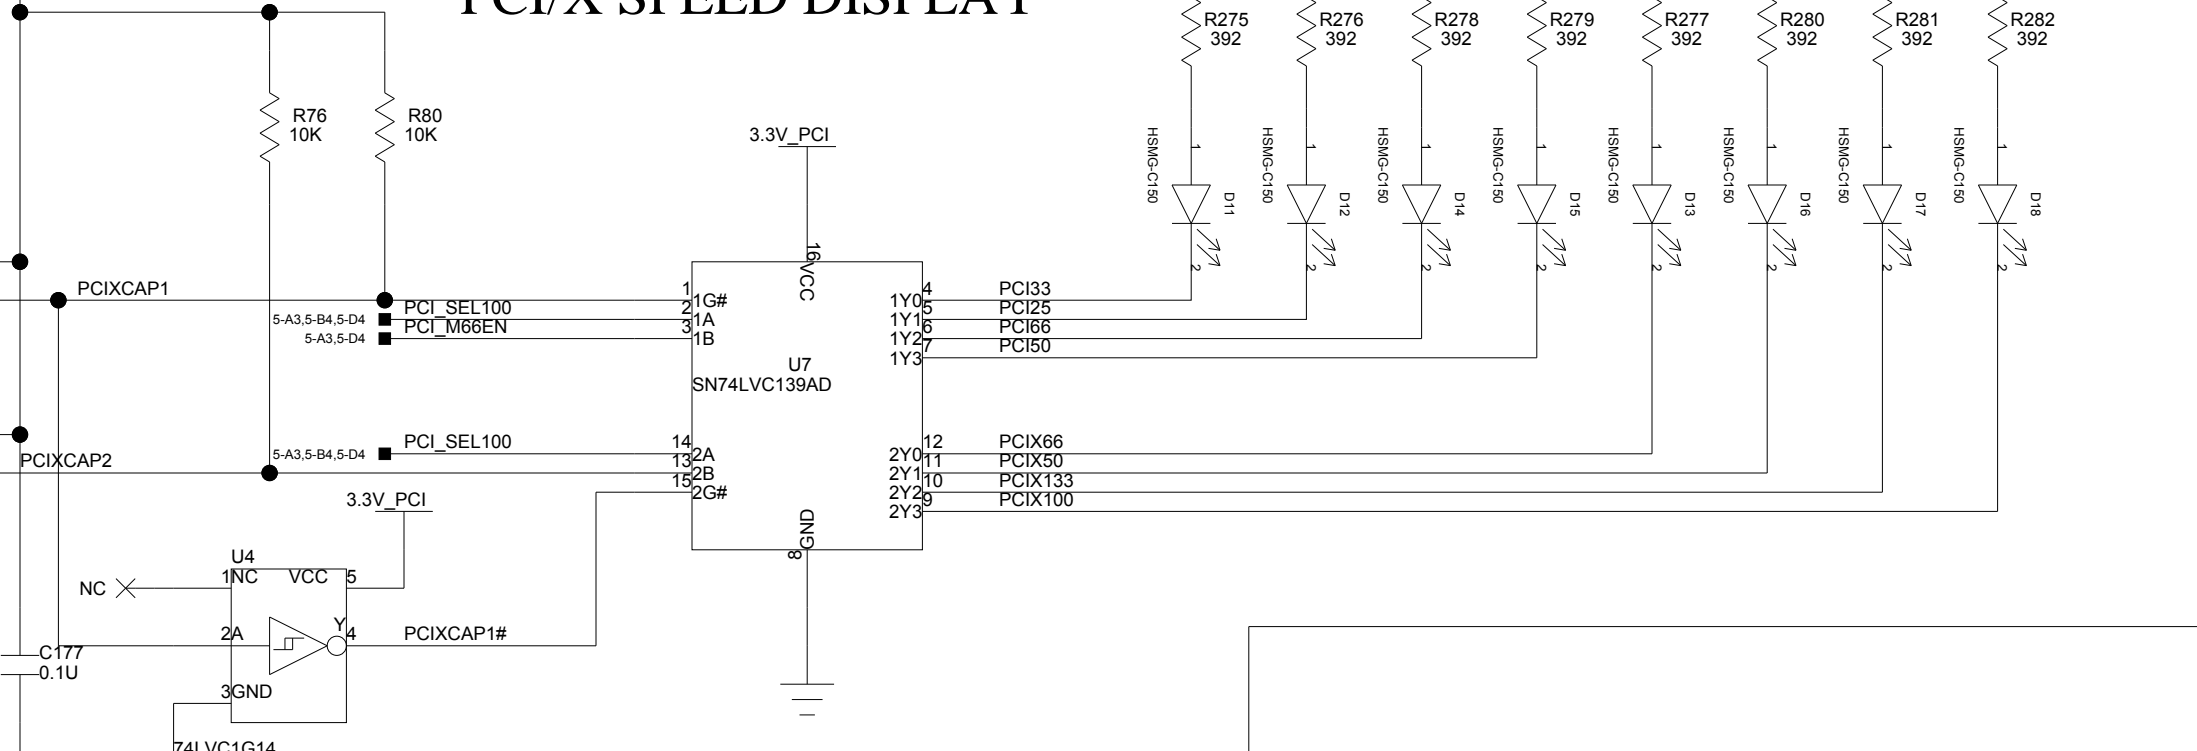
PCI/X SPEED DISPLAY

R275
392
R276
392
R278
392
R279
392
R277
392
R280
392
R281
392
R282
392

R76
10K
R80
10K

3.3V_PCI

HSMG-C150 D11
HSMG-C150 D12
HSMG-C150 D14
HSMG-C150 D15
HSMG-C150 D13
HSMG-C150 D16
HSMG-C150 D17
HSMG-C150 D18

PCIXCAP1
PCI_SEL100
5-A3,5-B4,5-D4
PCI_M66EN
5-A3,5-D4

16 VCC
1 1G#
2 1A
3 1B
1Y0 4
1Y1 5
1Y2 6
1Y3 7
PCI33
PCI25
PCI66
PCI50

U7
SN74LVC139AD

PCIXCAP2
5-A3,5-B4,5-D4
PCI_SEL100
14 2A
13 2B
15 2G#
2Y0 12
2Y1 11
2Y2 10
2Y3 9
PCIX66
PCIX50
PCIX133
PCIX100

3.3V_PCI
GND 8

U4
NC
1 NC
VCC 5
2 A
Y 4
3 GND
PCIXCAP1#

C177
0.1U

74LVC1G14